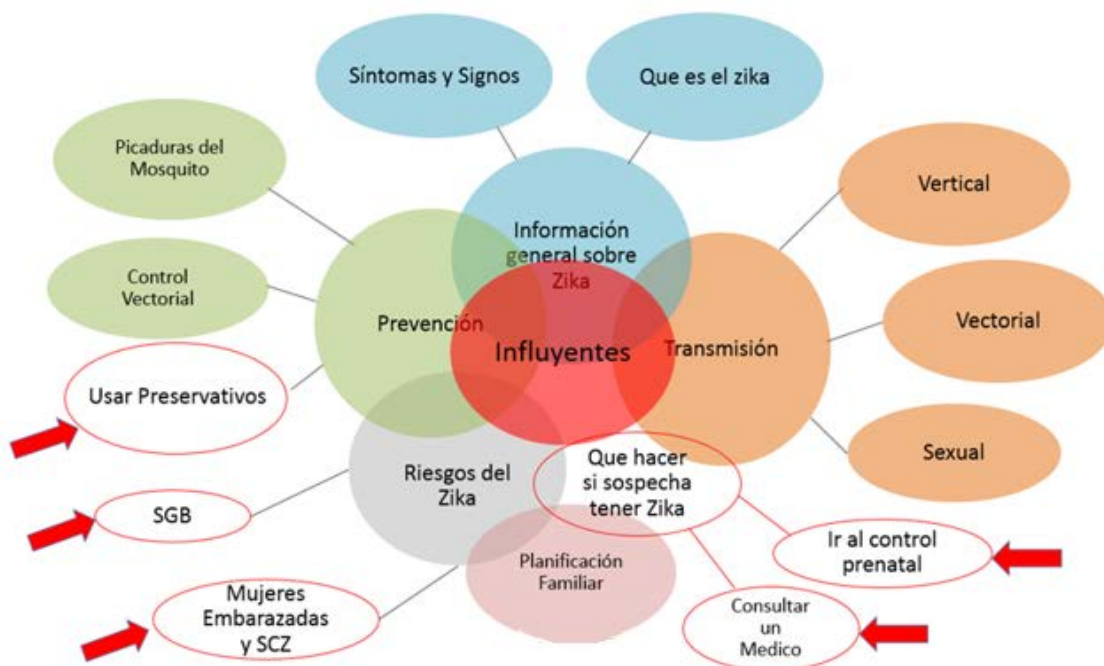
Síntomas y Signos

Que es el zika

Picaduras del Mosquito

Control Vectorial

Usar Preservativos

SGB

Mujeres Embarazadas y SCZ

Información general sobre Zika

Prevención

Influyentes

Transmisión

Riesgos del Zika

Que hacer si sospecha tener Zika

Planificación Familiar

Vertical

Vectorial

Sexual

Ir al control prenatal

Consultar un Medico